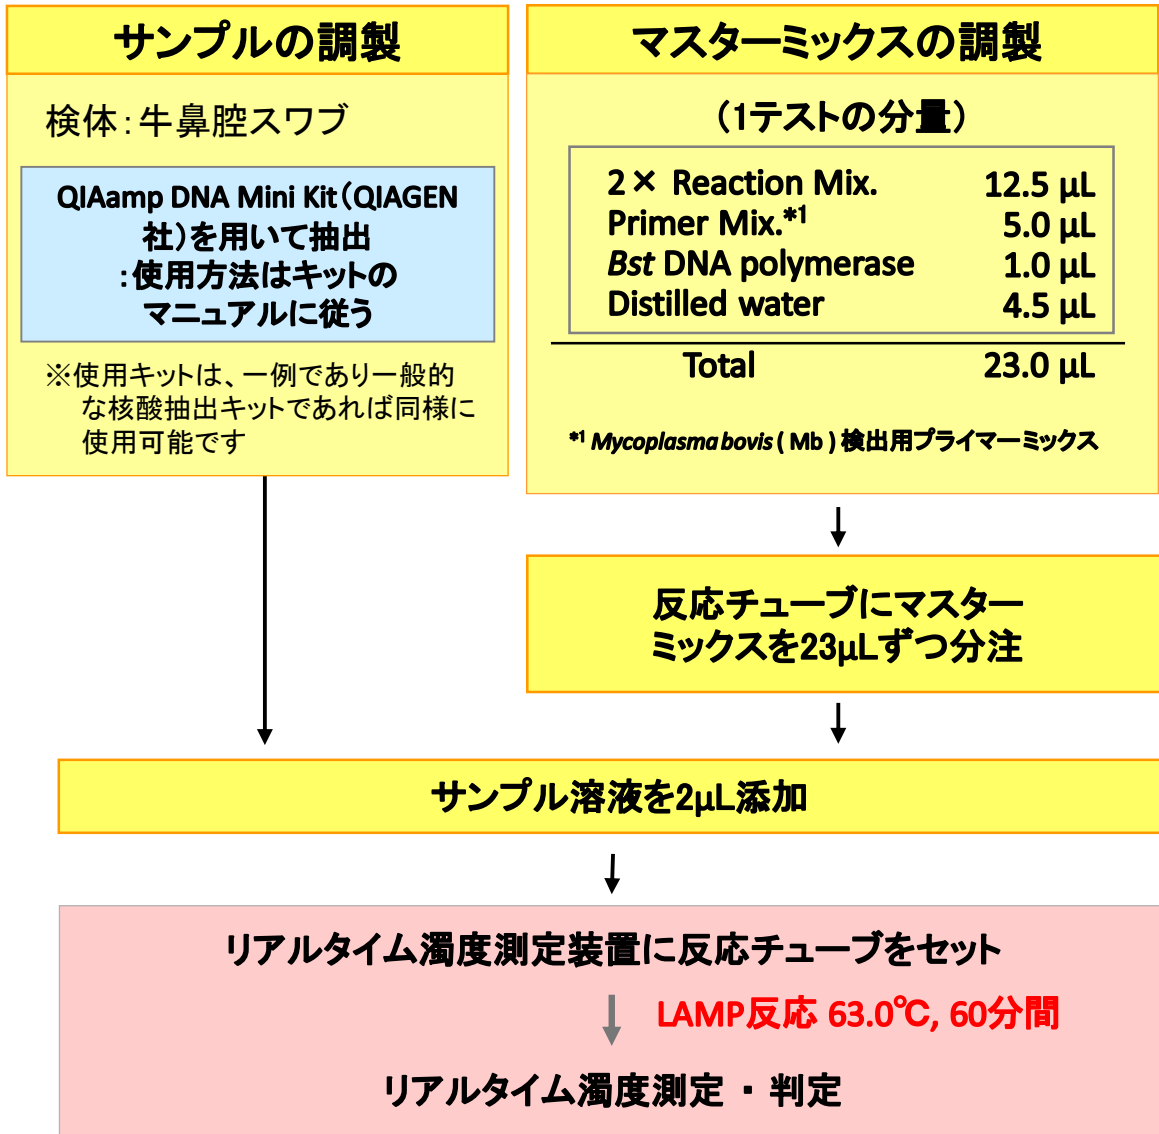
サンプルの調製

検体：牛鼻腔スワブ

QIAamp DNA Mini Kit（QIAGEN社）を用いて抽出
：使用方法はキットのマニュアルに従う

※使用キットは、一例であり一般的な核酸抽出キットであれば同様に使用可能です

マスターミックスの調製

（1テストの分量）

| | |
|---|---|
| 2× Reaction Mix. | 12.5 μL |
| Primer Mix.*1 | 5.0 μL |
| *Bst* DNA polymerase | 1.0 μL |
| Distilled water | 4.5 μL |
| Total | 23.0 μL |

*1 *Mycoplasma bovis* ( Mb ) 検出用プライマーミックス

反応チューブにマスターミックスを23μLずつ分注

サンプル溶液を2μL添加

リアルタイム濁度測定装置に反応チューブをセット

LAMP反応 63.0℃, 60分間

リアルタイム濁度測定 ・ 判定